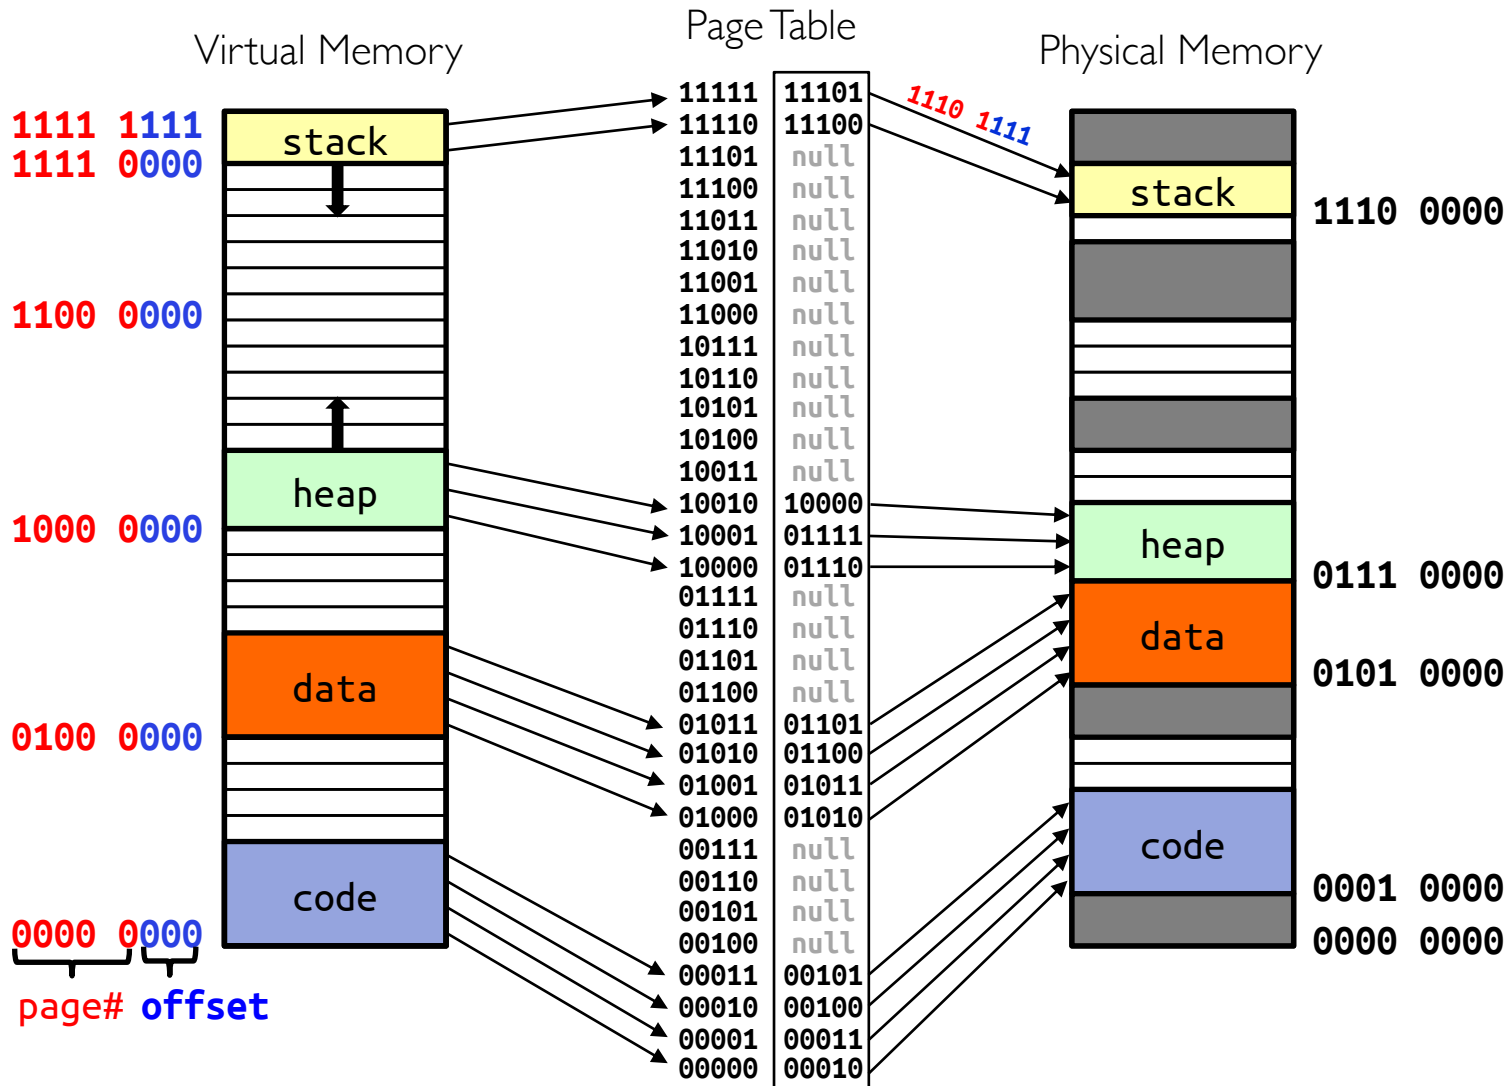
Virtual Memory

Page Table

Physical Memory

1111 1111
1111 0000
1100 0000
1000 0000
0100 0000
0000 0000

page# offset

stack
heap
data
code

| | |
|---|---|
| 11111 | 11101 |
| 11110 | 11100 |
| 11101 | null |
| 11100 | null |
| 11011 | null |
| 11010 | null |
| 11001 | null |
| 11000 | null |
| 10111 | null |
| 10110 | null |
| 10101 | null |
| 10100 | null |
| 10011 | null |
| 10010 | 10000 |
| 10001 | 01111 |
| 10000 | 01110 |
| 01111 | null |
| 01110 | null |
| 01101 | null |
| 01100 | null |
| 01011 | 01101 |
| 01010 | 01100 |
| 01001 | 01011 |
| 01000 | 01010 |
| 00111 | null |
| 00110 | null |
| 00101 | null |
| 00100 | null |
| 00011 | 00101 |
| 00010 | 00100 |
| 00001 | 00011 |
| 00000 | 00010 |

1110 1111

stack
heap
data
code

1110 0000
0111 0000
0101 0000
0001 0000
0000 0000